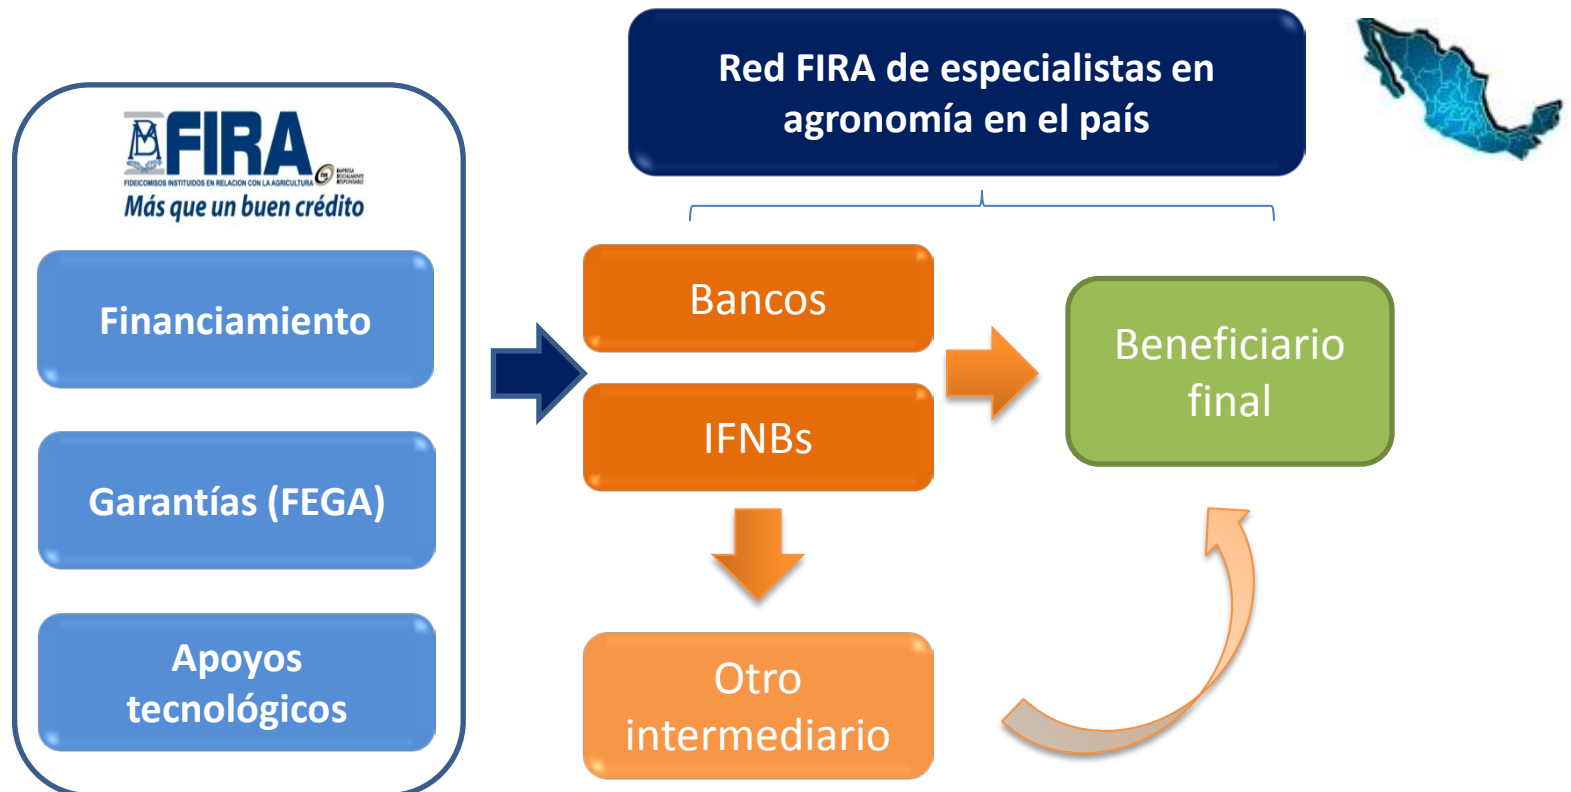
FIRA
FIDEICOMISOS INSTITUIDOS EN RELACIÓN CON LA AGRICULTURA
EMPRESA SOCIALMENTE RESPONSABLE
Más que un buen crédito

Financiamiento

Garantías (FEGA)

Apoyos tecnológicos

Red FIRA de especialistas en agronomía en el país

Bancos

IFNBs

Otro intermediario

Beneficiario final